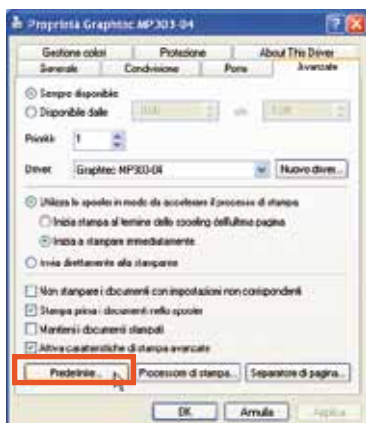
Proprietà Graphtec MP303-04

Gestione colori | Protezione | About This Driver
Generale | Condivisione | Porte | Avanzate

Sempre disponibile
Disponibile dalle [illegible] alle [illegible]

Priorità 1

Driver Graphtec MP303-04 Nuovo driver...

Utilizza lo spooler in modo da accelerare il processo di stampa
Inizia stampa al termine dello spooling dell'ultima pagina
Inizia a stampare immediatamente
Invia direttamente alla stampante

Non stampare i documenti con impostazioni non corrispondenti
Stampa prima i documenti nello spooler
Mantieni i documenti stampati
Attiva caratteristiche di stampa avanzate

Predefinite... Processore di stampa... Separatore di pagina...

OK Annulla Applica